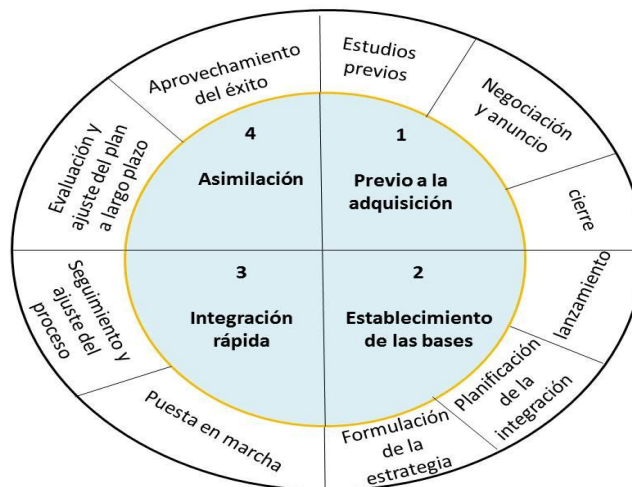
Aprovechamiento del éxito

Estudios previos

Negociación y anuncio

Evaluación y ajuste del plan a largo plazo

4

Asimilación

1

Previo a la adquisición

cierre

3

Integración rápida

2

Establecimiento de las bases

lanzamiento

Seguimiento y ajuste del proceso

Planificación de la integración

Puesta en marcha

Formulación de la estrategia